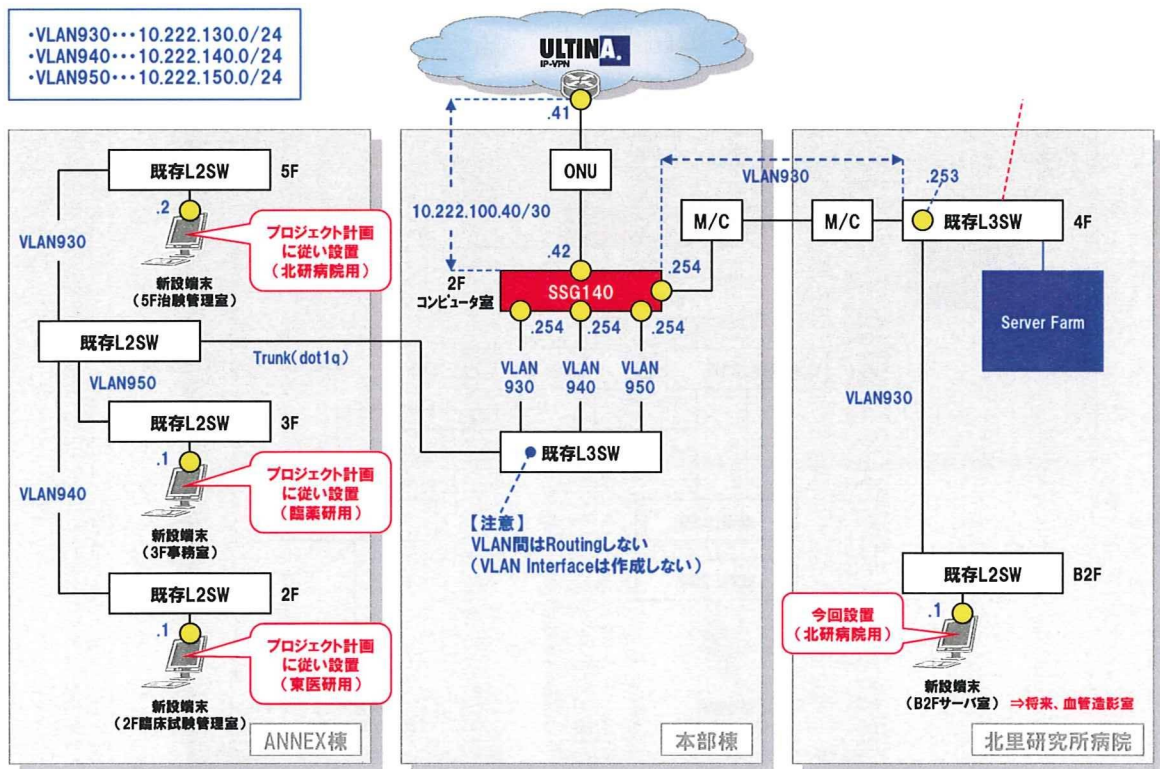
・VLAN930・・・10.222.130.0/24
・VLAN940・・・10.222.140.0/24
・VLAN950・・・10.222.150.0/24

ULTINA.
IP-VPN

.41

ONU

10.222.100.40/30

.42

2F
コンピュータ室

SSG140

.254
.254
.254
.254

VLAN
930

VLAN
940

VLAN
950

既存L3SW

【注意】
VLAN間はRoutingしない
（VLAN Interfaceは作成しない）

本部棟

VLAN930

M/C

M/C

.253

既存L3SW

4F

Server Farm

VLAN930

既存L2SW

B2F

.1

今回設置
（北研病院用）

新設端末
（B2Fサーバ室）

⇒将来、血管造影室

北里研究所病院

既存L2SW

5F

.2

プロジェクト計画
に従い設置
（北研病院用）

新設端末
（5F治験管理室）

VLAN930

既存L2SW

Trunk(dot1q)

VLAN950

既存L2SW

3F

.1

プロジェクト計画
に従い設置
（臨薬研用）

新設端末
（3F事務室）

VLAN940

既存L2SW

2F

.1

プロジェクト計画
に従い設置
（東医研用）

新設端末
（2F臨床試験管理室）

ANNEX棟